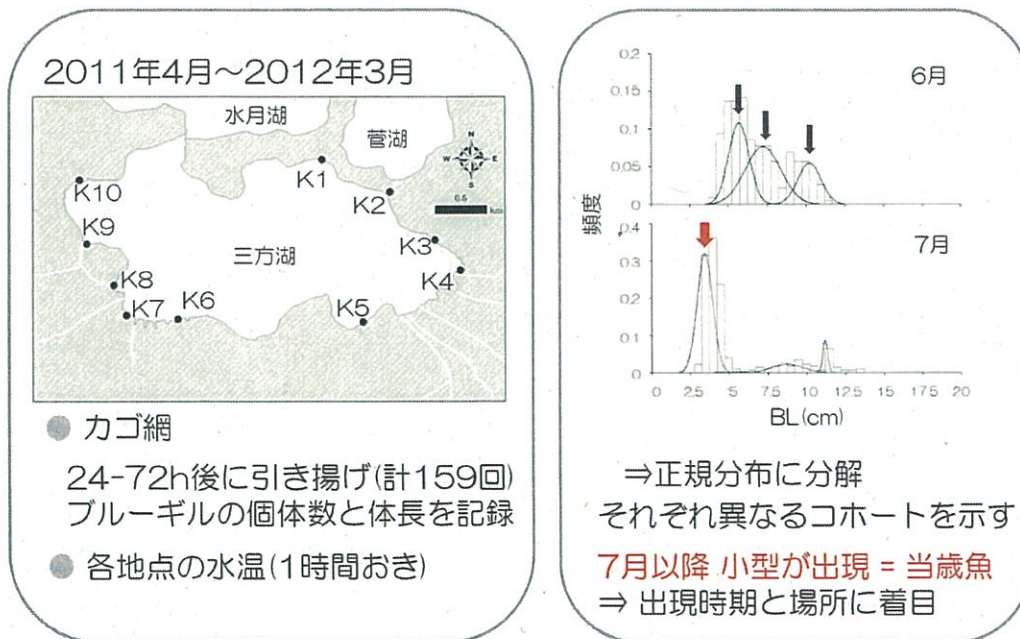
2011年4月～2012年3月

水月湖

菅湖

K1

K2

K3

K4

K5

K6

K7

K8

K9

K10

三方湖

N

W

E

S

0.5

km

● カゴ網

24-72h後に引き揚げ(計159回)
ブルーギルの個体数と体長を記録

● 各地点の水温(1時間おき)

6月

7月

頻度

0.2

0.15

0.1

0.05

0

0.4

0.3

0.2

0.1

0

0 2.5 5 7.5 10 12.5 15 17.5 20

BL(cm)

⇒正規分布に分解
それぞれ異なるコホートを示す

7月以降 小型が出現 = 当歳魚
⇒ 出現時期と場所に着目